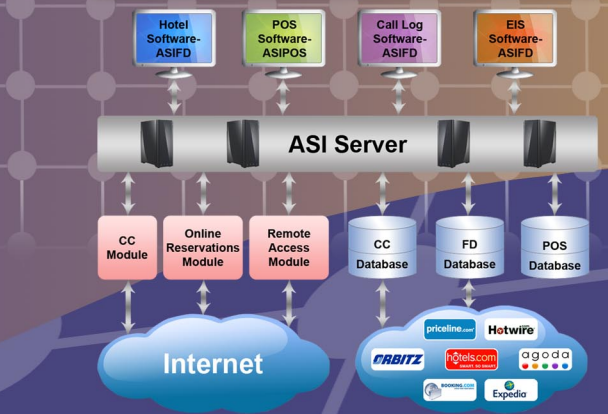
Hotel Software-ASIFD

POS Software-ASIPOS

Call Log Software-ASIFD

EIS Software-ASIFD

ASI Server

CC Module

Online Reservations Module

Remote Access Module

CC Database

FD Database

POS Database

Internet

priceline.com

Hotwire

ORBITZ

hotels.com

agoda

BOOKING.COM

Expedia